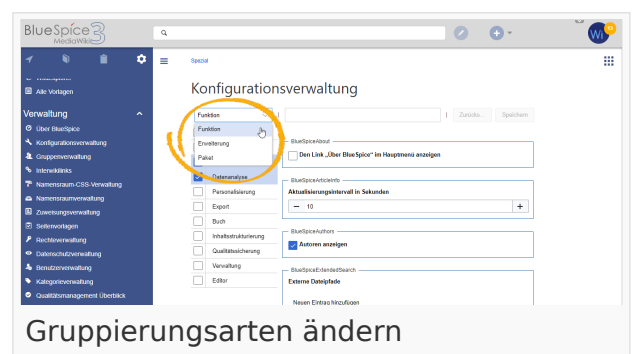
BlueSpice 3 MediaWiki

WI

Alle Vorlagen

Verwaltung

Über BlueSpice
Konfigurationsverwaltung
Gruppenverwaltung
Interwikilinks
Namensraum-CSS-Verwaltung
Namensraumverwaltung
Zuweisungsverwaltung
Seitenvorlagen
Rechteverwaltung
Datenschutzverwaltung
Benutzerverwaltung
Kategorieverwaltung
Qualitätsmanagement Überblick

Spezial

Konfigurationsverwaltung

Funktion

Zurück... Speichern

Funktion
Erweiterung
Paket

Datenanalyse
Personalisierung
Export
Buch
Inhaltsstrukturierung
Qualitätssicherung
Verwaltung
Editor

BlueSpiceAbout
Den Link „Über BlueSpice" im Hauptmenü anzeigen

BlueSpiceArticleInfo
Aktualisierungsintervall in Sekunden
− 10 +

BlueSpiceAuthors
Autoren anzeigen

BlueSpiceExtendedSearch
Externe Dateipfade
Neuen Eintrag hinzufügen

Gruppierungsarten ändern